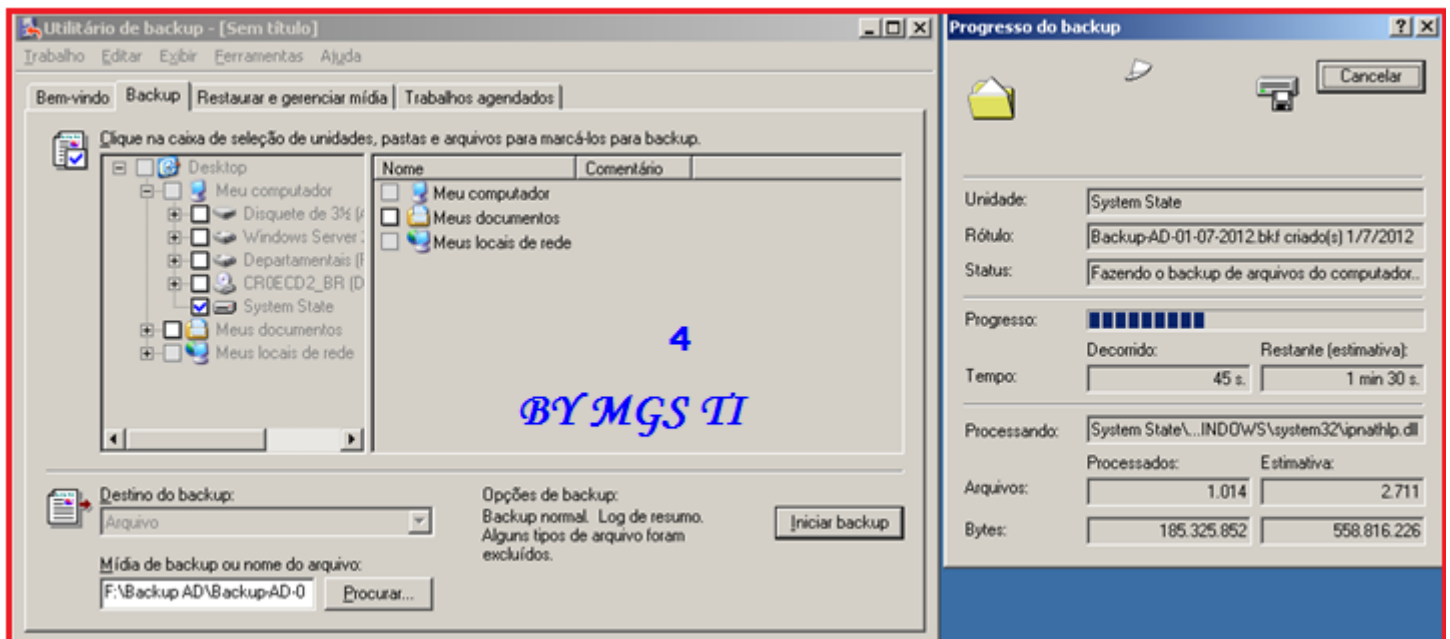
Utilitário de backup - [Sem título]

Trabalho Editar Exibir Ferramentas Ajuda

Bem-vindo | Backup | Restaurar e gerenciar mídia | Trabalhos agendados

Clique na caixa de seleção de unidades, pastas e arquivos para marcá-los para backup.

Desktop
Meu computador
Disquete de 3½ (A
Windows Server
Departamentais (F
CR0ECD2_BR (D
System State
Meus documentos
Meus locais de rede

| Nome | Comentário |
|---|---|
| Meu computador | |
| Meus documentos | |
| Meus locais de rede | |

4

BY MGS TI

Destino do backup:
Arquivo

Mídia de backup ou nome do arquivo:
F:\Backup AD\Backup-AD-0
Procurar...

Opções de backup:
Backup normal. Log de resumo. Alguns tipos de arquivo foram excluídos.

Iniciar backup

Progresso do backup

Cancelar

Unidade: System State
Rótulo: Backup-AD-01-07-2012.bkf criado(s) 1/7/2012
Status: Fazendo o backup de arquivos do computador...

Progresso:

Decorrido: Restante (estimativa):
Tempo: 45 s. 1 min 30 s.

Processando: System State\...INDOWS\system32\ipnathlp.dll

Processados: Estimativa:
Arquivos: 1.014 2.711
Bytes: 185.325.852 558.816.226